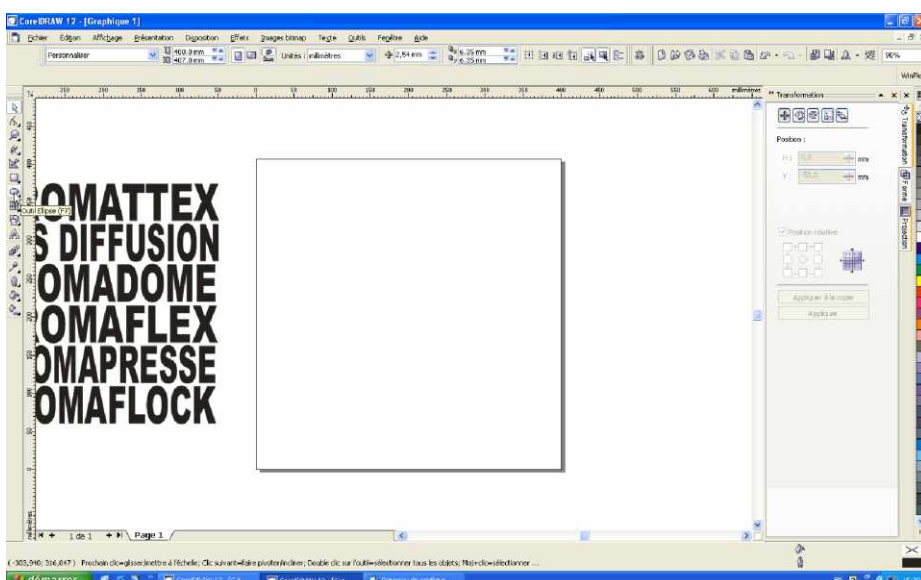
CorelDRAW 12 - [Graphique 1]

Fichier Edition Affichage Présentation Disposition Effets Images bitmap Texte Outils Fenêtre Aide

Personnaliser 400,0 mm 467,0 mm Unités : millimètres 2,54 mm 6,35 mm 6,35 mm 90%

millimètres

Transformation

Position :

H: 0,0 mm

V: -50,0 mm

Position relative

Appliquer à la copie

Appliquer

Transformation Forme Protection

Outil Ellipse (F7)

OMATTEX
S DIFFUSION
OMADOME
OMAFLEX
OMAPRESSE
OMAFLOCK

1 de 1 Page 1

(-303,940; 316,017) Prochain clic=glisser/mettre à l'échelle; Clic suivant=faire pivoter/incliner; Double clic sur l'outil=sélectionner tous les objets; Maj+clic=sélectionner ...

démarrer